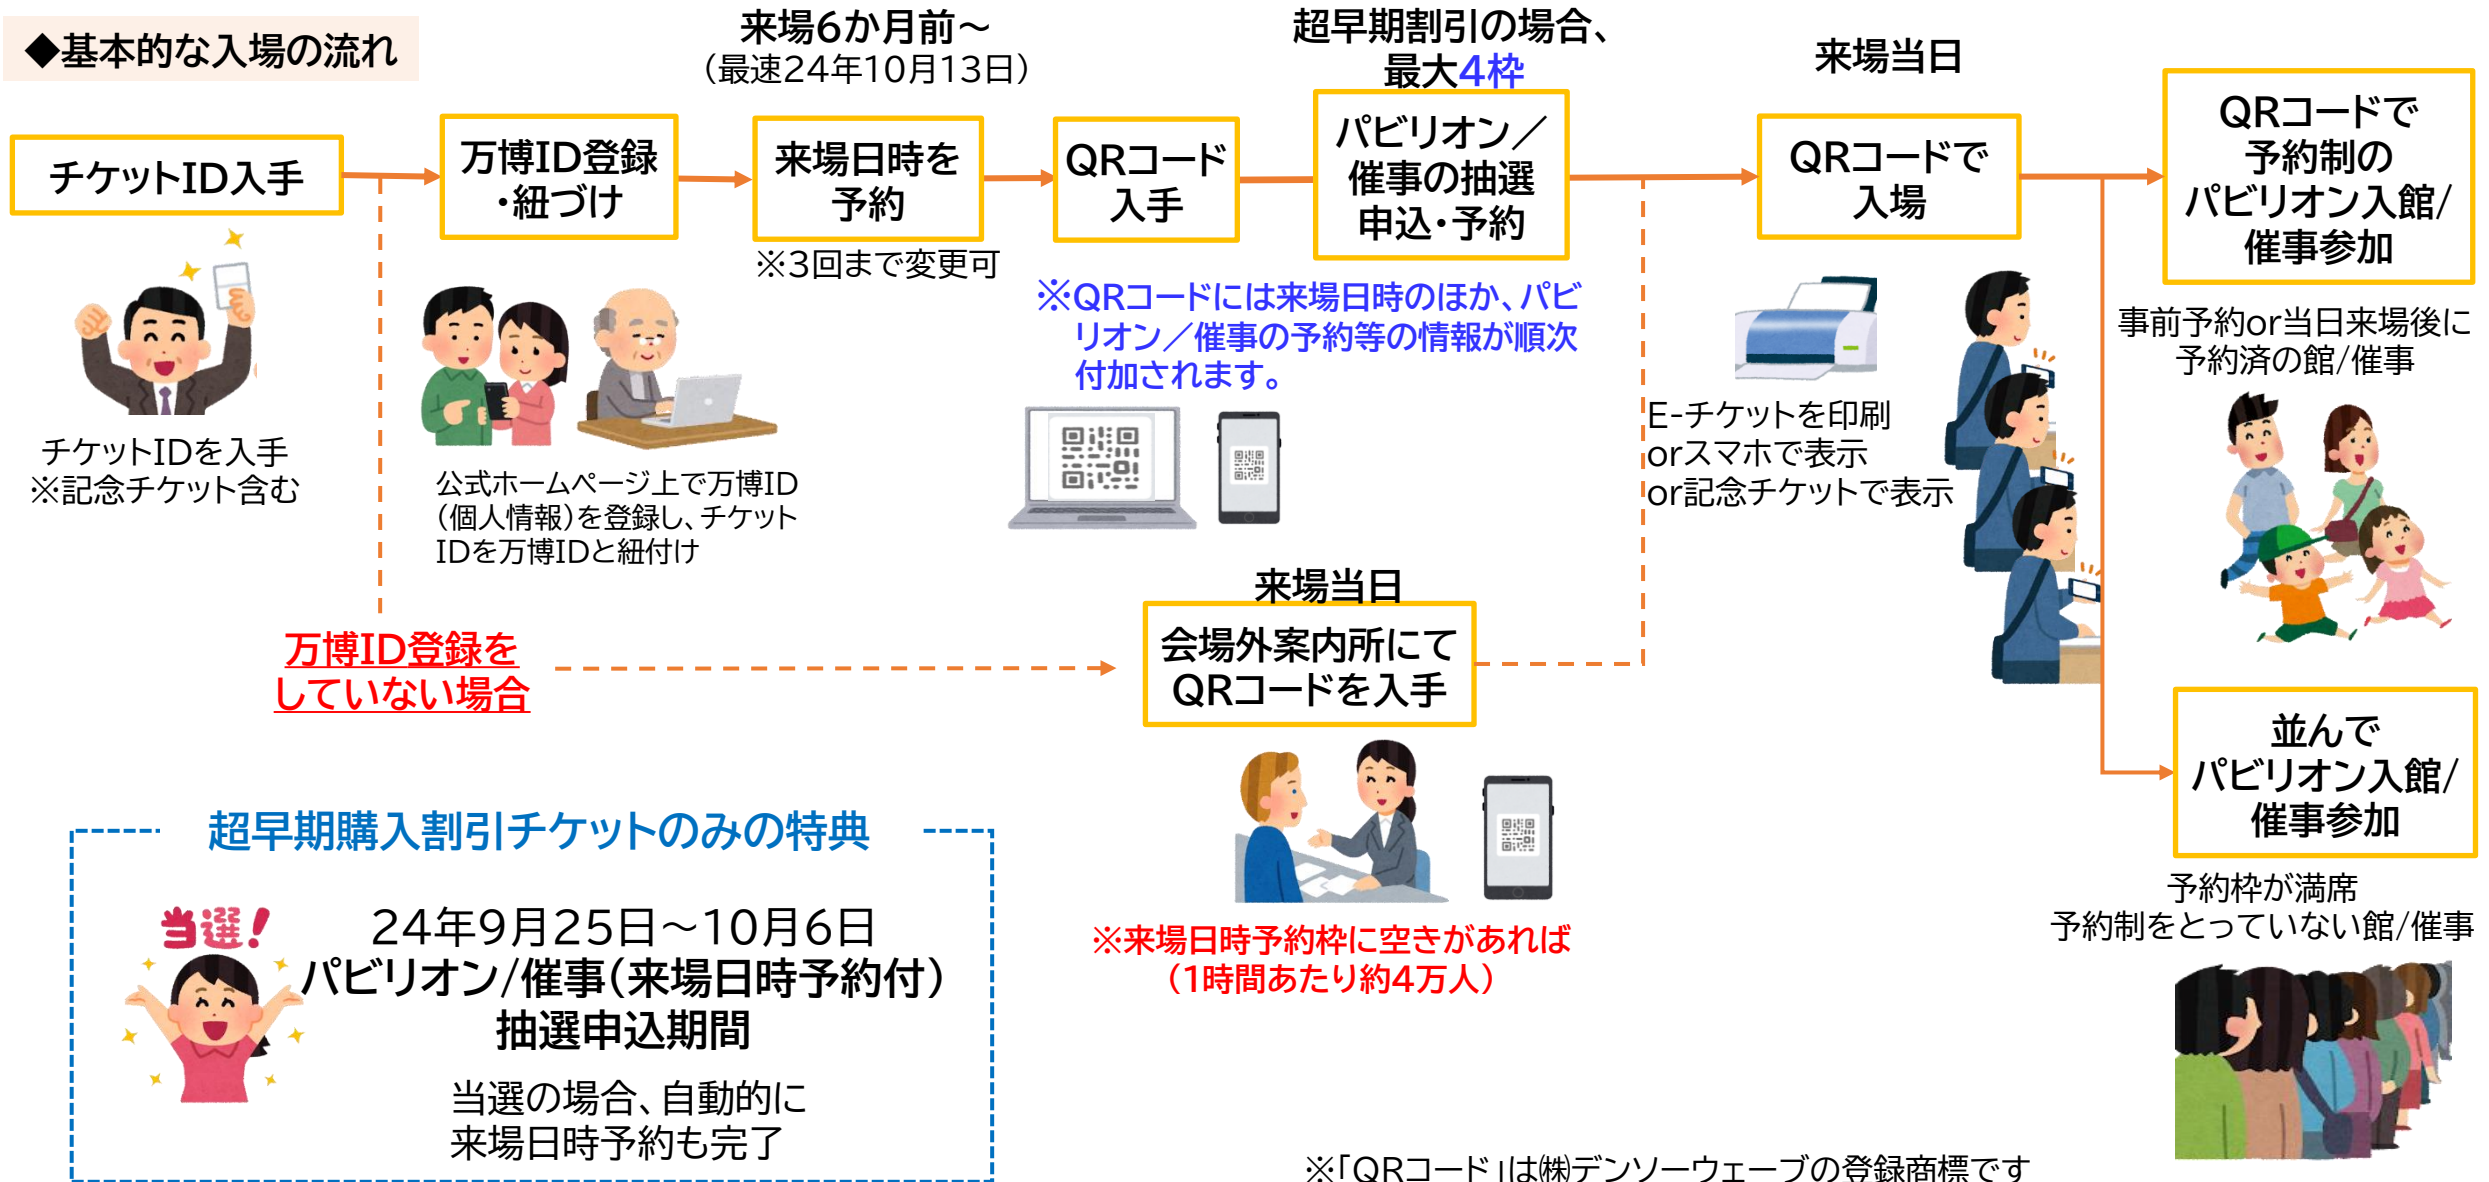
◆基本的な入場の流れ

チケットID入手

チケットIDを入手
※記念チケット含む

万博ID登録・紐づけ

公式ホームページ上で万博ID（個人情報）を登録し、チケットIDを万博IDと紐付け

来場6か月前～
（最速24年10月13日）

来場日時を予約

※3回まで変更可

QRコード入手

超早期割引の場合、最大4枠

パビリオン／催事の抽選申込・予約

※QRコードには来場日時のほか、パビリオン／催事の予約等の情報が順次付加されます。

来場当日

QRコードで入場

E-チケットを印刷
orスマホで表示
or記念チケットで表示

QRコードで予約制のパビリオン入館/催事参加

事前予約or当日来場後に予約済の館/催事

並んでパビリオン入館/催事参加

予約枠が満席
予約制をとっていない館/催事

万博ID登録をしていない場合

来場当日

会場外案内所にてQRコードを入手

※来場日時予約枠に空きがあれば
（1時間あたり約4万人）

超早期購入割引チケットのみの特典

当選！

24年9月25日～10月6日
パビリオン/催事（来場日時予約付）
抽選申込期間

当選の場合、自動的に
来場日時予約も完了

※「QRコード」は㈱デンソーウェーブの登録商標です